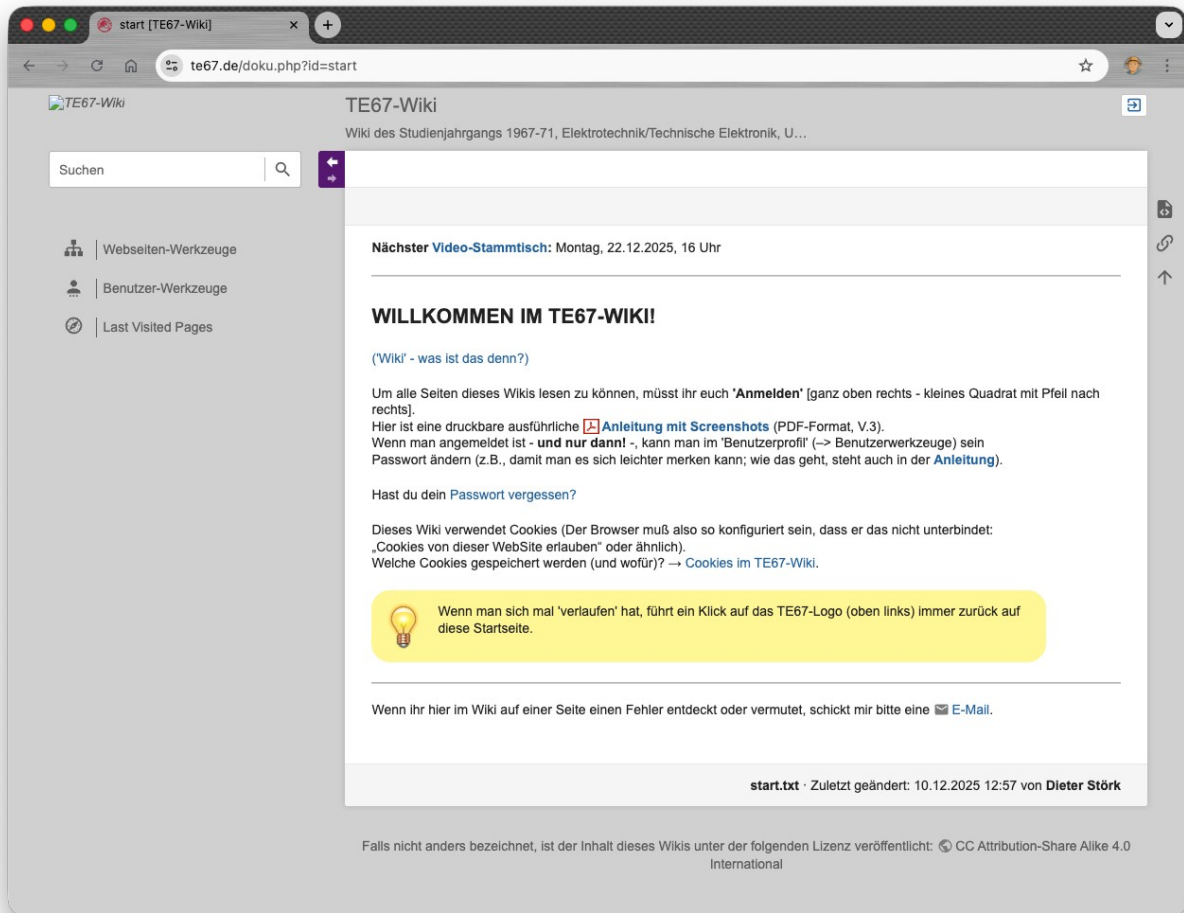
start [TE67-Wiki]

te67.de/doku.php?id=start

TE67-Wiki

TE67-Wiki

Wiki des Studienjahrgangs 1967-71, Elektrotechnik/Technische Elektronik, U…

Suchen

Webseiten-Werkzeuge

Benutzer-Werkzeuge

Last Visited Pages

**Nächster Video-Stammtisch:** Montag, 22.12.2025, 16 Uhr

WILLKOMMEN IM TE67-WIKI!

('Wiki' - was ist das denn?)

Um alle Seiten dieses Wikis lesen zu können, müsst ihr euch **'Anmelden'** [ganz oben rechts - kleines Quadrat mit Pfeil nach rechts].
Hier ist eine druckbare ausführliche **Anleitung mit Screenshots** (PDF-Format, V.3).
Wenn man angemeldet ist - **und nur dann!** -, kann man im 'Benutzerprofil' (–> Benutzerwerkzeuge) sein Passwort ändern (z.B., damit man es sich leichter merken kann; wie das geht, steht auch in der **Anleitung**).

Hast du dein Passwort vergessen?

Dieses Wiki verwendet Cookies (Der Browser muß also so konfiguriert sein, dass er das nicht unterbindet: „Cookies von dieser WebSite erlauben“ oder ähnlich).
Welche Cookies gespeichert werden (und wofür)? → Cookies im TE67-Wiki.

Wenn man sich mal 'verlaufen' hat, führt ein Klick auf das TE67-Logo (oben links) immer zurück auf diese Startseite.

Wenn ihr hier im Wiki auf einer Seite einen Fehler entdeckt oder vermutet, schickt mir bitte eine E-Mail.

**start.txt** · Zuletzt geändert: 10.12.2025 12:57 von **Dieter Störk**

Falls nicht anders bezeichnet, ist der Inhalt dieses Wikis unter der folgenden Lizenz veröffentlicht: CC Attribution-Share Alike 4.0 International